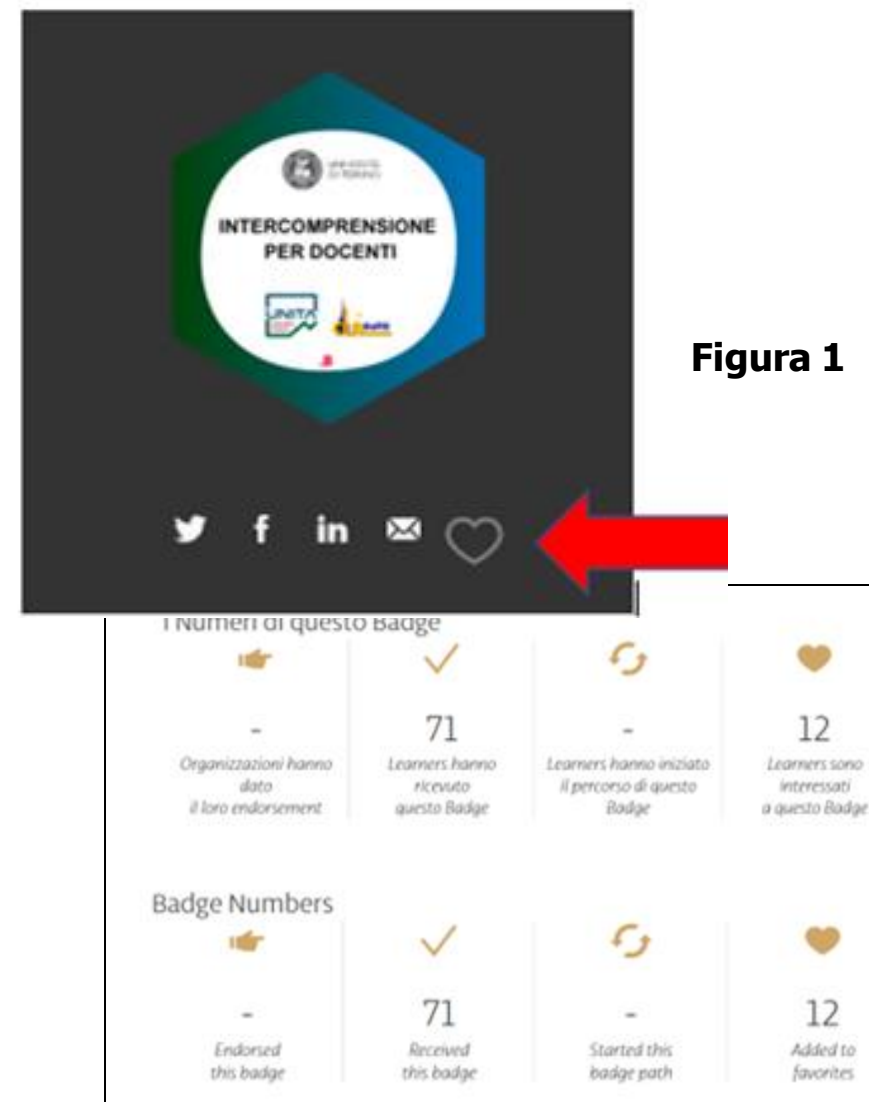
UNIVERSITÀ DI TORINO

INTERCOMPRENSIONE PER DOCENTI

UNITA

Figura 1

I Numeri di questo Badge

-
Organizzazioni hanno dato il loro endorsement

71
Learners hanno ricevuto questo Badge

-
Learners hanno iniziato il percorso di questo Badge

12
Learners sono interessati a questo Badge

Badge Numbers

-
Endorsed this badge

71
Received this badge

-
Started this badge path

12
Added to favorites